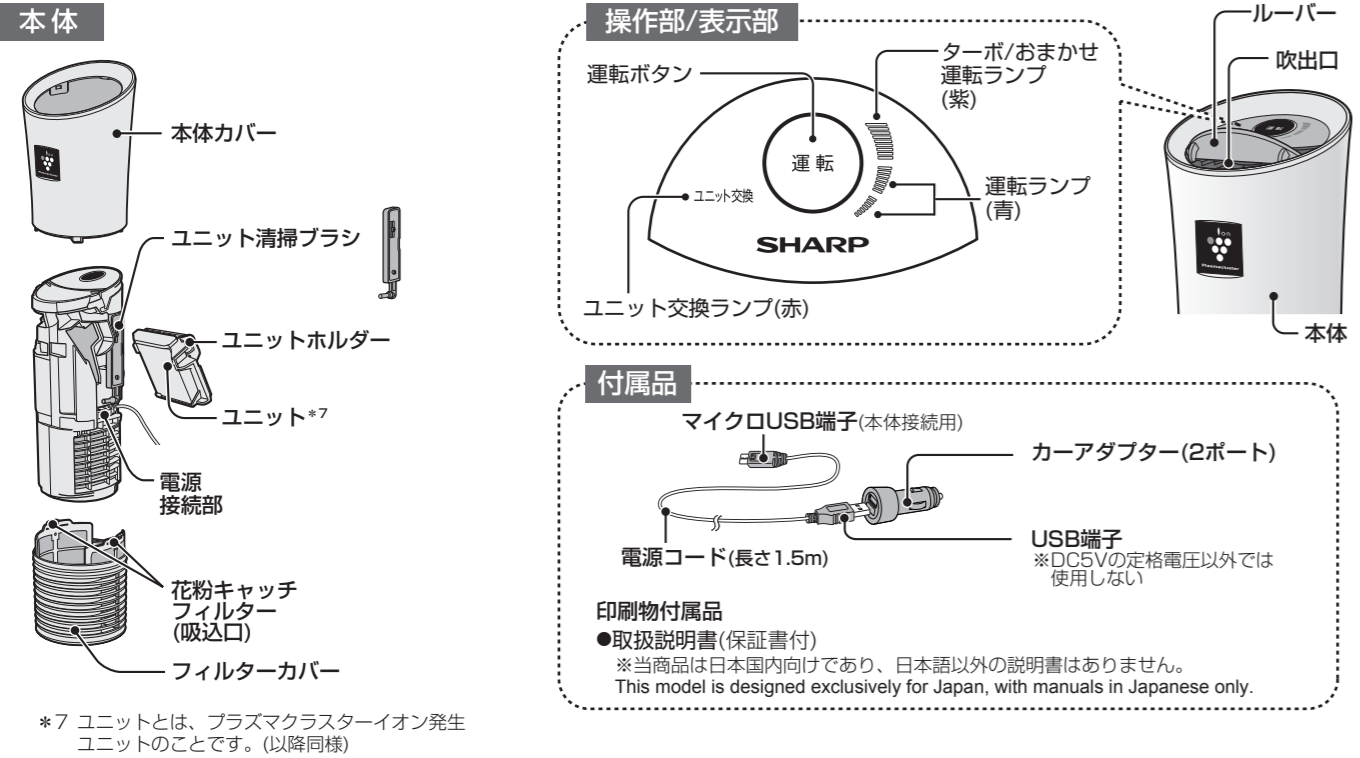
本体

本体カバー

ユニット清掃ブラシ

ユニットホルダー

ユニット*7

電源接続部

花粉キャッチフィルター(吸込口)

フィルターカバー

*7 ユニットとは、プラズマクラスターイオン発生ユニットのことです。(以降同様)

操作部/表示部

運転ボタン

ターボ/おまかせ運転ランプ(紫)

運転

運転ランプ(青)

ユニット交換

SHARP

ユニット交換ランプ(赤)

ルーバー

吹出口

本体

付属品

マイクロUSB端子(本体接続用)

カーアダプター(2ポート)

USB端子
※DC5Vの定格電圧以外では使用しない

電源コード(長さ1.5m)

印刷物付属品

●取扱説明書(保証書付)
※当商品は日本国内向けであり、日本語以外の説明書はありません。
This model is designed exclusively for Japan, with manuals in Japanese only.